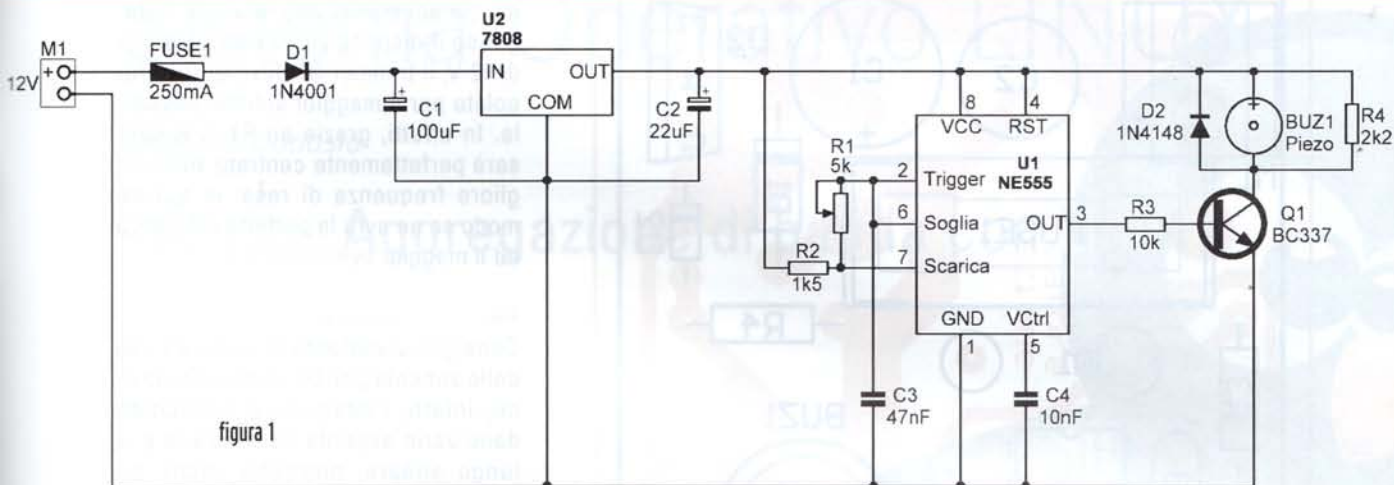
M1
12V
+
FUSE1
250mA
D1
1N4001
U2
7808
IN
OUT
COM
C1
100uF
C2
22uF
R1
5k
R2
1k5
C3
47nF
8
4
VCC
RST
U1
NE555
2
Trigger
6
Soglia
OUT
3
7
Scarica
GND
VCtrl
1
5
C4
10nF
D2
1N4148
BUZ1
Piezo
R4
2k2
R3
10k
Q1
BC337
figura 1